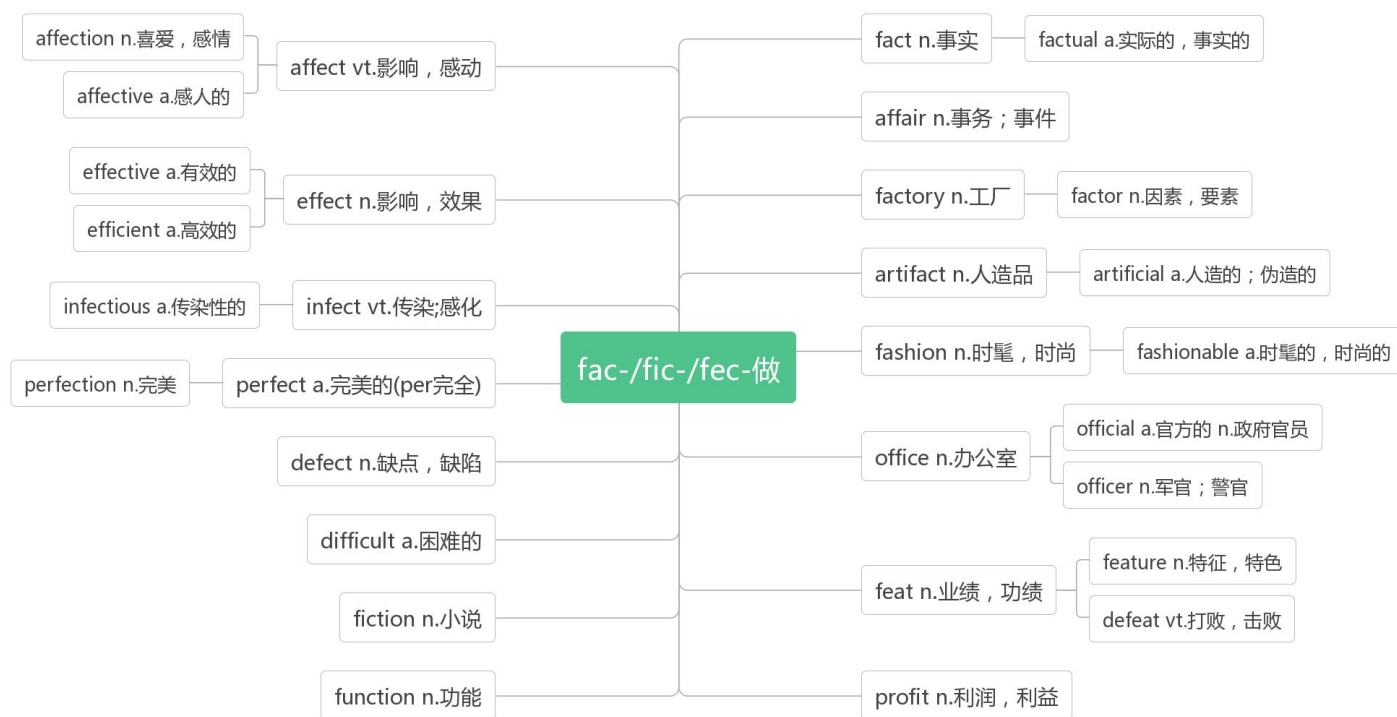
fac-/fic-/fec-做

affect vt.影响，感动

affection n.喜爱，感情

affective a.感人的

effect n.影响，效果

effective a.有效的

efficient a.高效的

infect vt.传染;感化

infectious a.传染性的

perfect a.完美的(per完全)

perfection n.完美

defect n.缺点，缺陷

difficult a.困难的

fiction n.小说

function n.功能

fact n.事实

factual a.实际的，事实的

affair n.事务；事件

factory n.工厂

factor n.因素，要素

artifact n.人造品

artificial a.人造的；伪造的

fashion n.时髦，时尚

fashionable a.时髦的，时尚的

office n.办公室

official a.官方的 n.政府官员

officer n.军官；警官

feat n.业绩，功绩

feature n.特征，特色

defeat vt.打败，击败

profit n.利润，利益